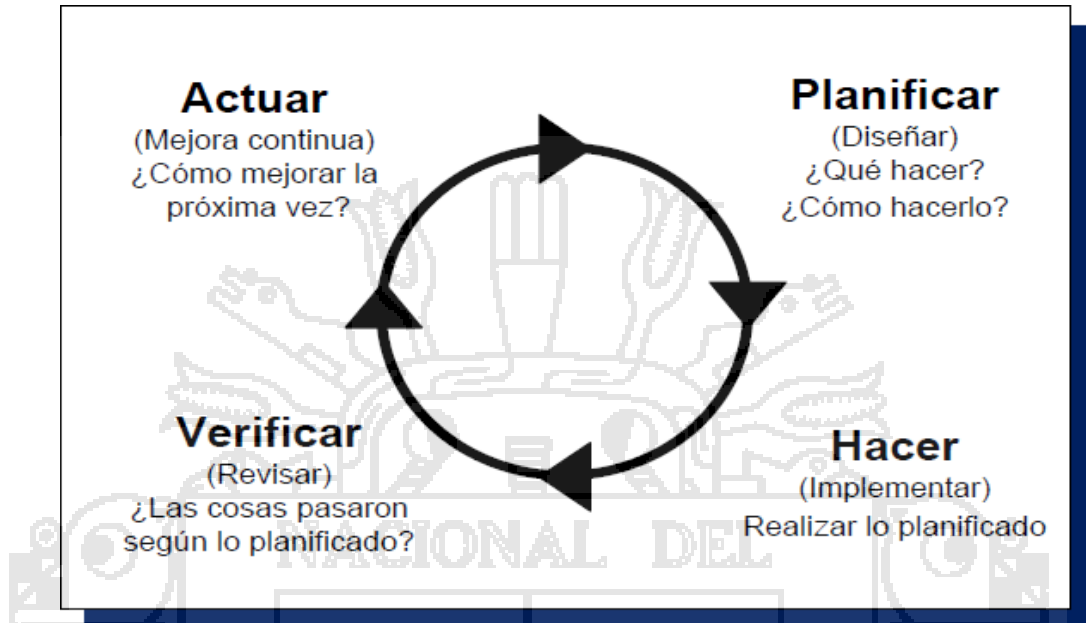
Actuar
(Mejora continua)
¿Cómo mejorar la próxima vez?

Planificar
(Diseñar)
¿Qué hacer?
¿Cómo hacerlo?

Verificar
(Revisar)
¿Las cosas pasaron según lo planificado?

Hacer
(Implementar)
Realizar lo planificado

NACIONAL DEL